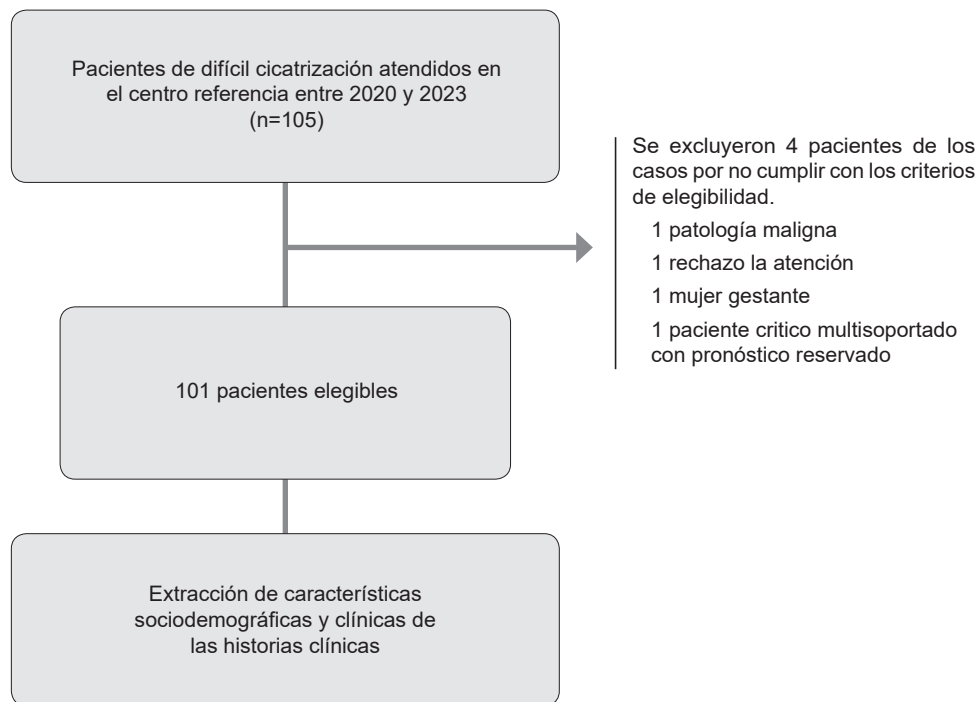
Pacientes de difícil cicatrización atendidos en el centro referencia entre 2020 y 2023 (n=105)

Se excluyeron 4 pacientes de los casos por no cumplir con los criterios de elegibilidad.

1 patología maligna

1 rechazo la atención

1 mujer gestante

1 paciente critico multisoportado con pronóstico reservado

101 pacientes elegibles

Extracción de características sociodemográficas y clínicas de las historias clínicas